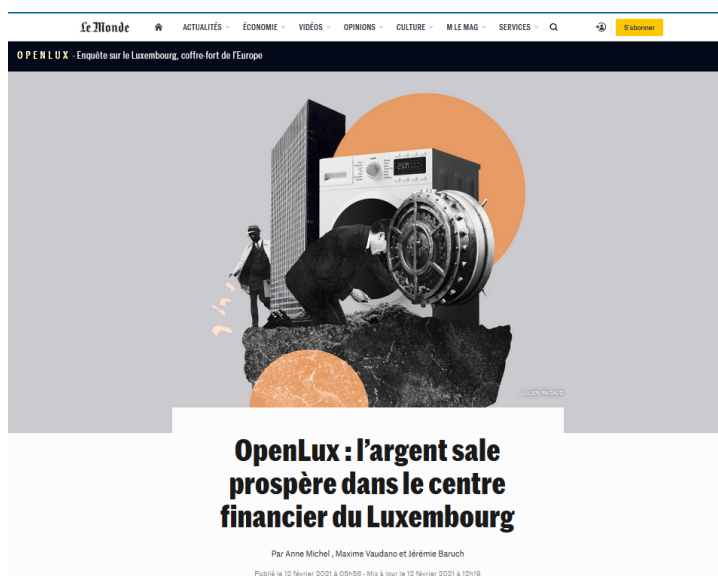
Le Monde
ACTUALITÉS ÉCONOMIE VIDÉOS OPINIONS CULTURE M LE MAG SERVICES
S'abonner

OPENLUX - Enquête sur le Luxembourg, coffre-fort de l'Europe

JULIEN PACAUD

OpenLux : l'argent sale prospère dans le centre financier du Luxembourg

Par Anne Michel , Maxime Vaudano et Jérémie Baruch

Publié le 12 février 2021 à 05h58 - Mis à jour le 12 février 2021 à 10h19